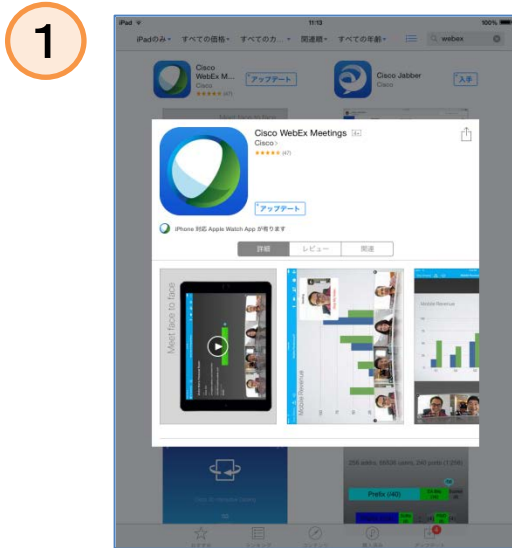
1

iPad 11:13 100%

iPadのみ すべての価格 すべてのカ... 関連順 すべての年齢 webex

Cisco WebEx M... Cisco アップデート

Cisco Jabber 入手

Cisco WebEx Meetings 4+
Cisco
★★★★★ (47)

アップデート

iPhone 対応 Apple Watch App が有ります

詳細 レビュー 関連

Meet face to face

Mobile Revenue

Mobile Revenue

Prefix (40)